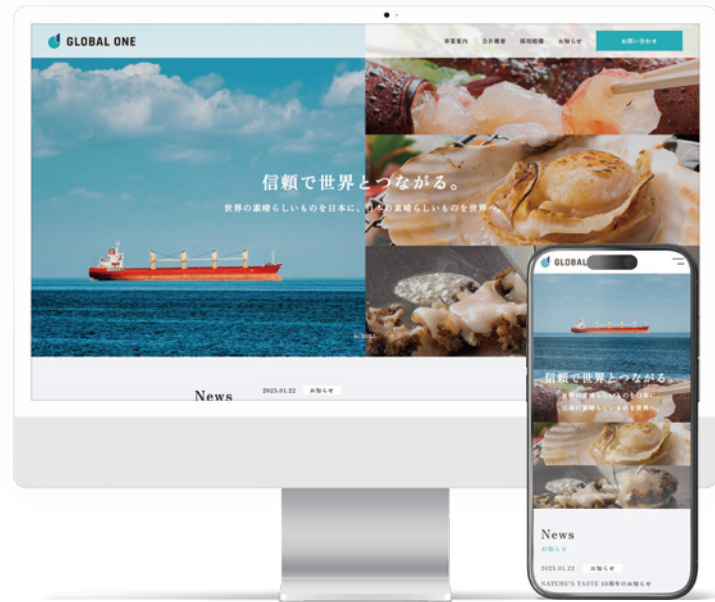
GLOBAL ONE

事業案内 会社概要 採用情報 お知らせ

お問い合わせ

信頼で世界とつながる。

世界の素晴らしいものを日本に、日本の素晴らしいものを世界へ

SCROLL

News

2025.01.22 お知らせ

GLOBAL

信頼で世界とつながる。

世界の素晴らしいものを日本に、日本の素晴らしいものを世界へ

News

お知らせ

2025.01.22 お知らせ

NATURE'S TASTE 10周年のお知らせ